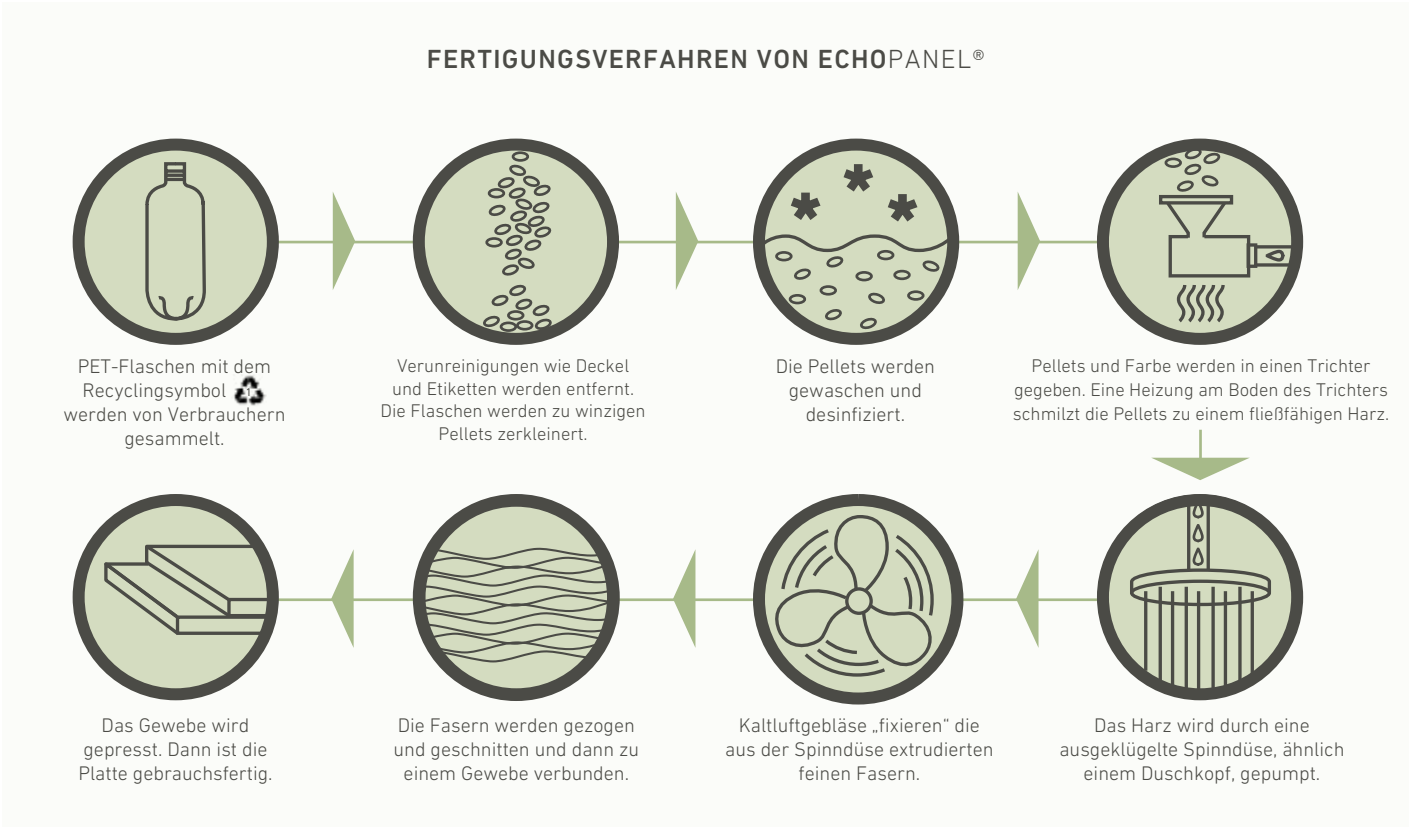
FERTIGUNGSVERFAHREN VON ECHOPANEL®

PET-Flaschen mit dem Recyclingsymbol ♻ werden von Verbrauchern gesammelt.

Verunreinigungen wie Deckel und Etiketten werden entfernt. Die Flaschen werden zu winzigen Pellets zerkleinert.

Die Pellets werden gewaschen und desinfiziert.

Pellets und Farbe werden in einen Trichter gegeben. Eine Heizung am Boden des Trichters schmilzt die Pellets zu einem fließfähigen Harz.

Das Harz wird durch eine ausgeklügelte Spinndüse, ähnlich einem Duschkopf, gepumpt.

Kaltluftgebläse „fixieren" die aus der Spinndüse extrudierten feinen Fasern.

Die Fasern werden gezogen und geschnitten und dann zu einem Gewebe verbunden.

Das Gewebe wird gepresst. Dann ist die Platte gebrauchsfertig.